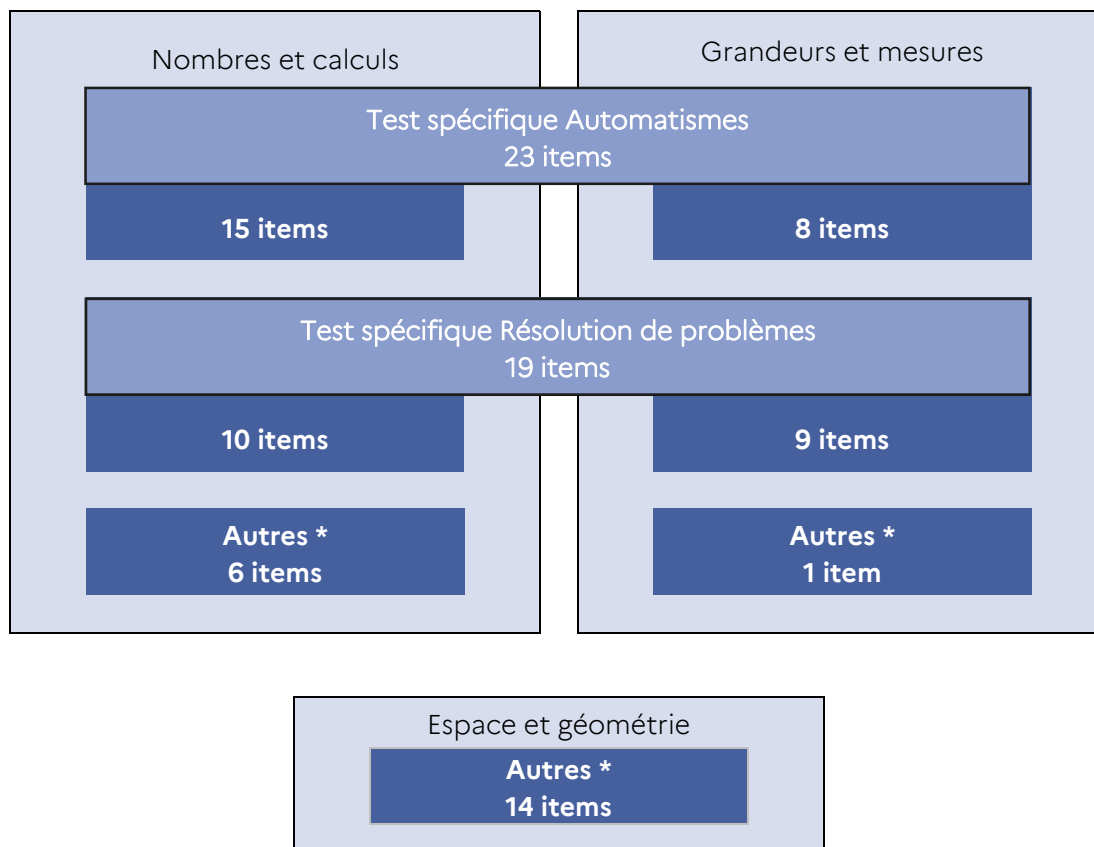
Nombres et calculs

Grandeurs et mesures

Test spécifique Automatismes
23 items

15 items

8 items

Test spécifique Résolution de problèmes
19 items

10 items

9 items

Autres *
6 items

Autres *
1 item

Espace et géométrie

Autres *
14 items